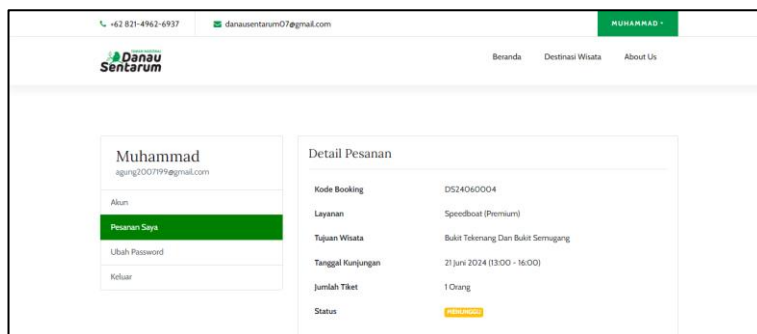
+62 821-4962-6937
danausentarum07@gmail.com
MUHAMMAD ▾

Danau Sentarum

Beranda
Destinasi Wisata
About Us

Muhammad
agung2007199@gmail.com

Akun
Pesanan Saya
Ubah Password
Keluar

Detail Pesanan

| | |
|---|---|
| Kode Booking | DS24060004 |
| Layanan | Speedboat (Premium) |
| Tujuan Wisata | Bukit Tekenang Dan Bukit Semugang |
| Tanggal Kunjungan | 21 Juni 2024 (13:00 - 16:00) |
| Jumlah Tiket | 1 Orang |
| Status | MENUNGGU |